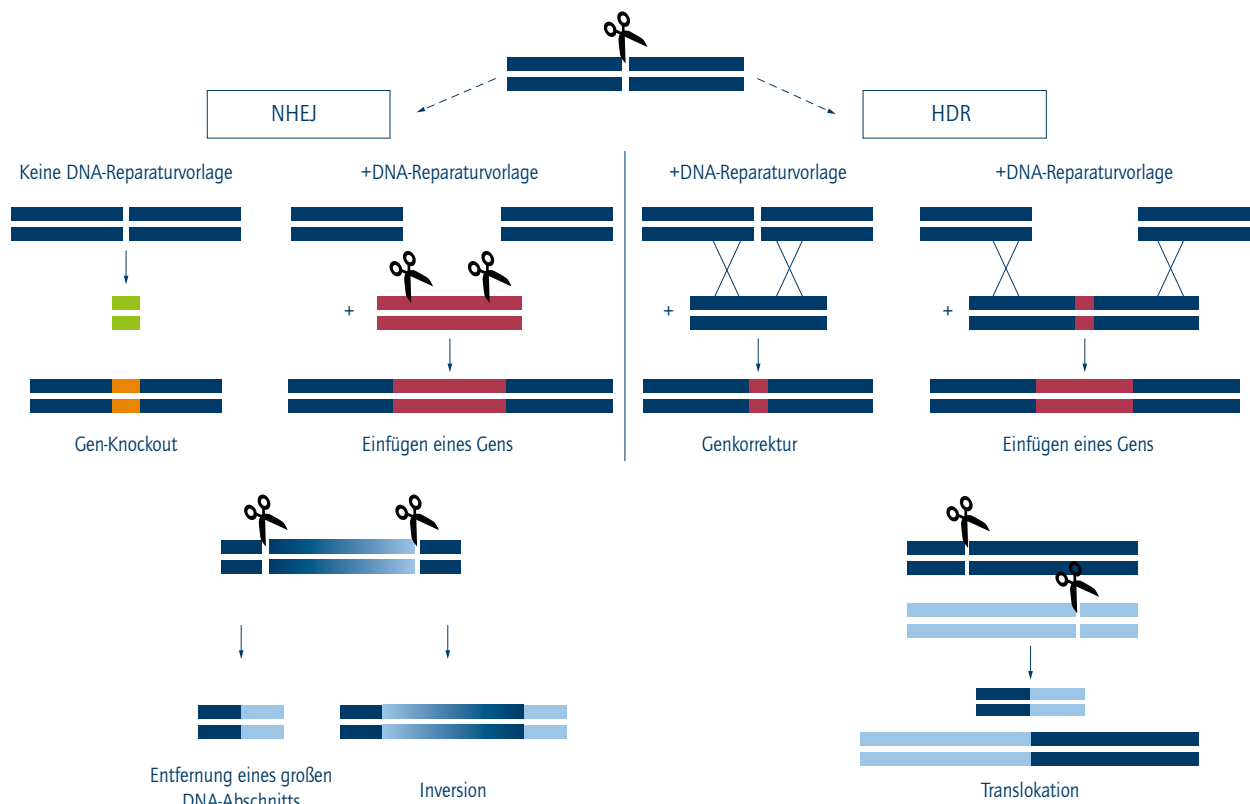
NHEJ

HDR

Keine DNA-Reparaturvorlage

+DNA-Reparaturvorlage

+DNA-Reparaturvorlage

+DNA-Reparaturvorlage

+

+

+

Gen-Knockout

Einfügen eines Gens

Genkorrektur

Einfügen eines Gens

Entfernung eines großen DNA-Abschnitts

Inversion

Translokation